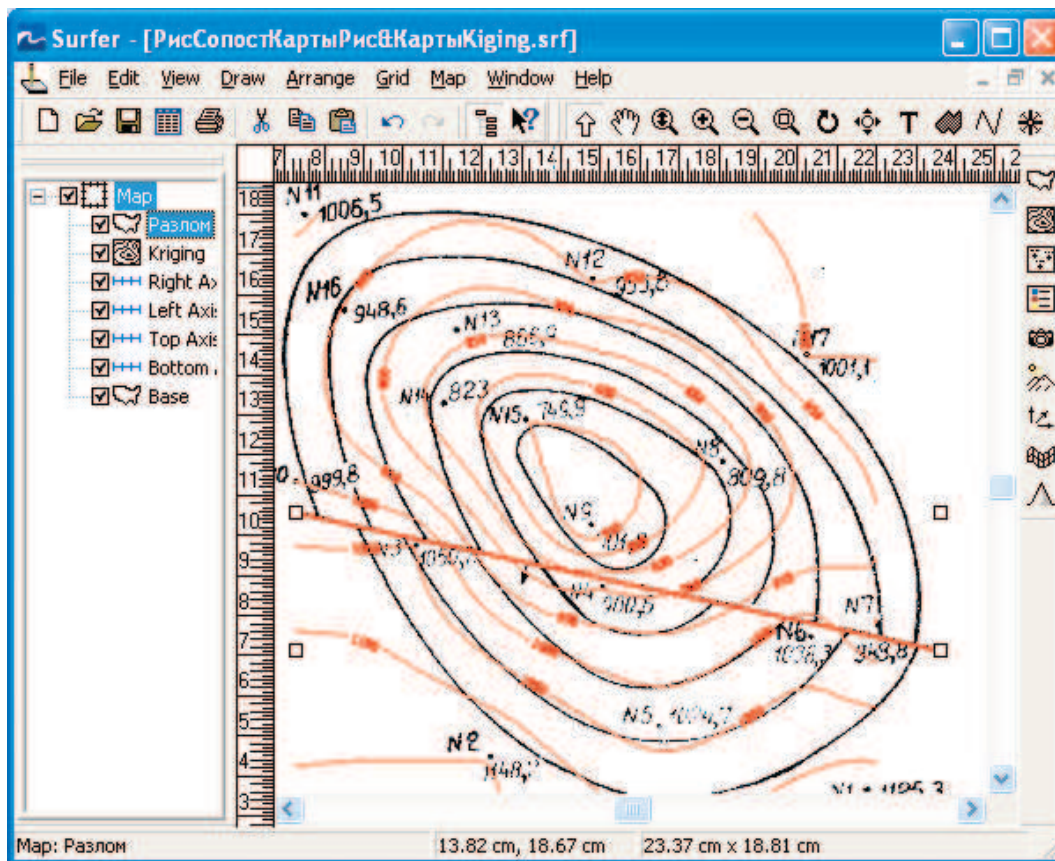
Surfer - [РисСопостКартыРис&КартыKiging.srf]

File Edit View Draw Arrange Grid Map Window Help

7 8 9 10 11 12 13 14 15 16 17 18 19 20 21 22 23 24 25

Map
Разлом
Kriging
Right Ax
Left Axis
Top Axis
Bottom
Base

18 17 16 15 14 13 12 11 10 9 8 7 6 5 4 3

N11
1006,5
N12
953,8
N16
948,6
N13
866,9
N17
1001,1
N14
823
N15
749,9
N8
809,8
10
999,8
N9
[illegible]
N3
1050,7
N4
900,5
N7
N6
1036,3
949,8
N5
1004,7
N2
948,2
N1
1125,3

Map: Разлом 13.82 cm, 18.67 cm 23.37 cm x 18.81 cm